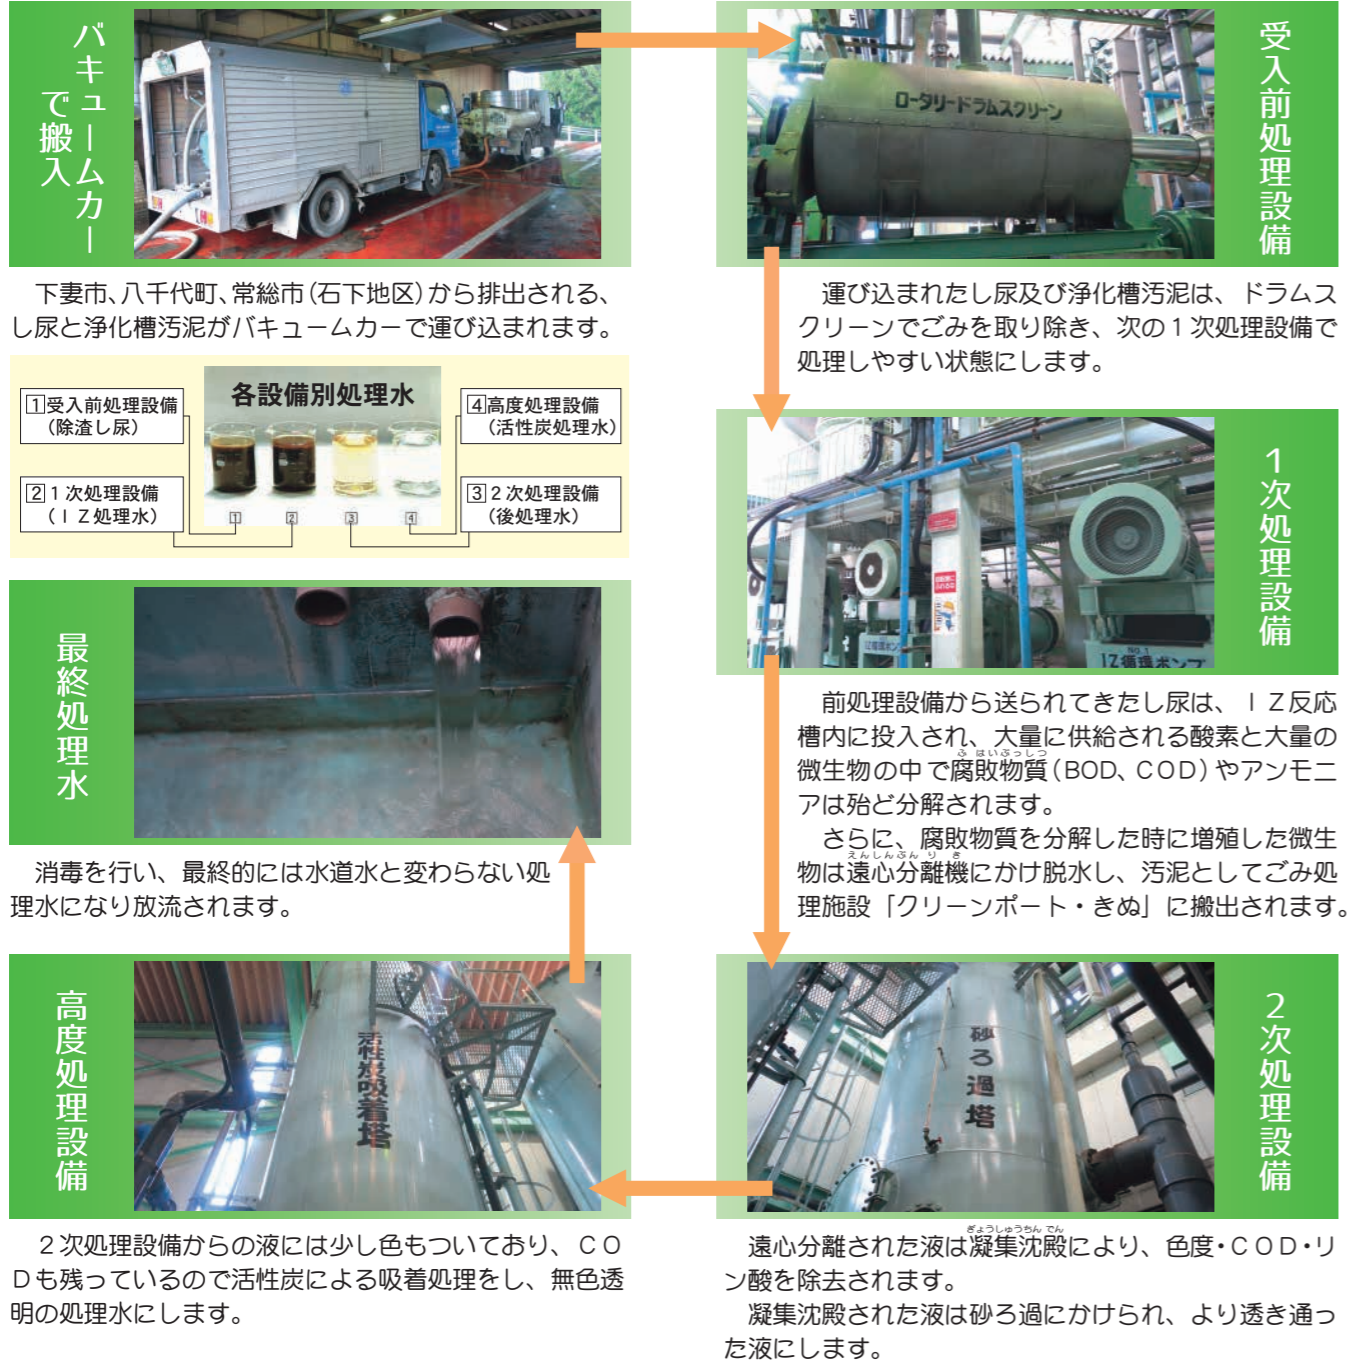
バキュームカーで搬入

下妻市、八千代町、常総市（石下地区）から排出される、し尿と浄化槽汚泥がバキュームカーで運び込まれます。

ロータリードラムスクリーン

受入前処理設備

運び込まれたし尿及び浄化槽汚泥は、ドラムスクリーンでごみを取り除き、次の１次処理設備で処理しやすい状態にします。

各設備別処理水

1 受入前処理設備（除渣し尿）

2 １次処理設備（ＩＺ処理水）

4 高度処理設備（活性炭処理水）

3 ２次処理設備（後処理水）

1 2 3 4

１次処理設備

IZ循環ポンプ

前処理設備から送られてきたし尿は、ＩＺ反応槽内に投入され、大量に供給される酸素と大量の微生物の中で腐敗物質（BOD、COD）やアンモニアは殆ど分解されます。

さらに、腐敗物質を分解した時に増殖した微生物は遠心分離機にかけ脱水し、汚泥としてごみ処理施設「クリーンポート・きぬ」に搬出されます。

最終処理水

消毒を行い、最終的には水道水と変わらない処理水になり放流されます。

高度処理設備

活性炭吸着塔

２次処理設備からの液には少し色もついており、ＣＯＤも残っているので活性炭による吸着処理をし、無色透明の処理水にします。

２次処理設備

砂ろ過塔

遠心分離された液は凝集沈殿により、色度・ＣＯＤ・リン酸を除去されます。

凝集沈殿された液は砂ろ過にかけられ、より透き通った液にします。